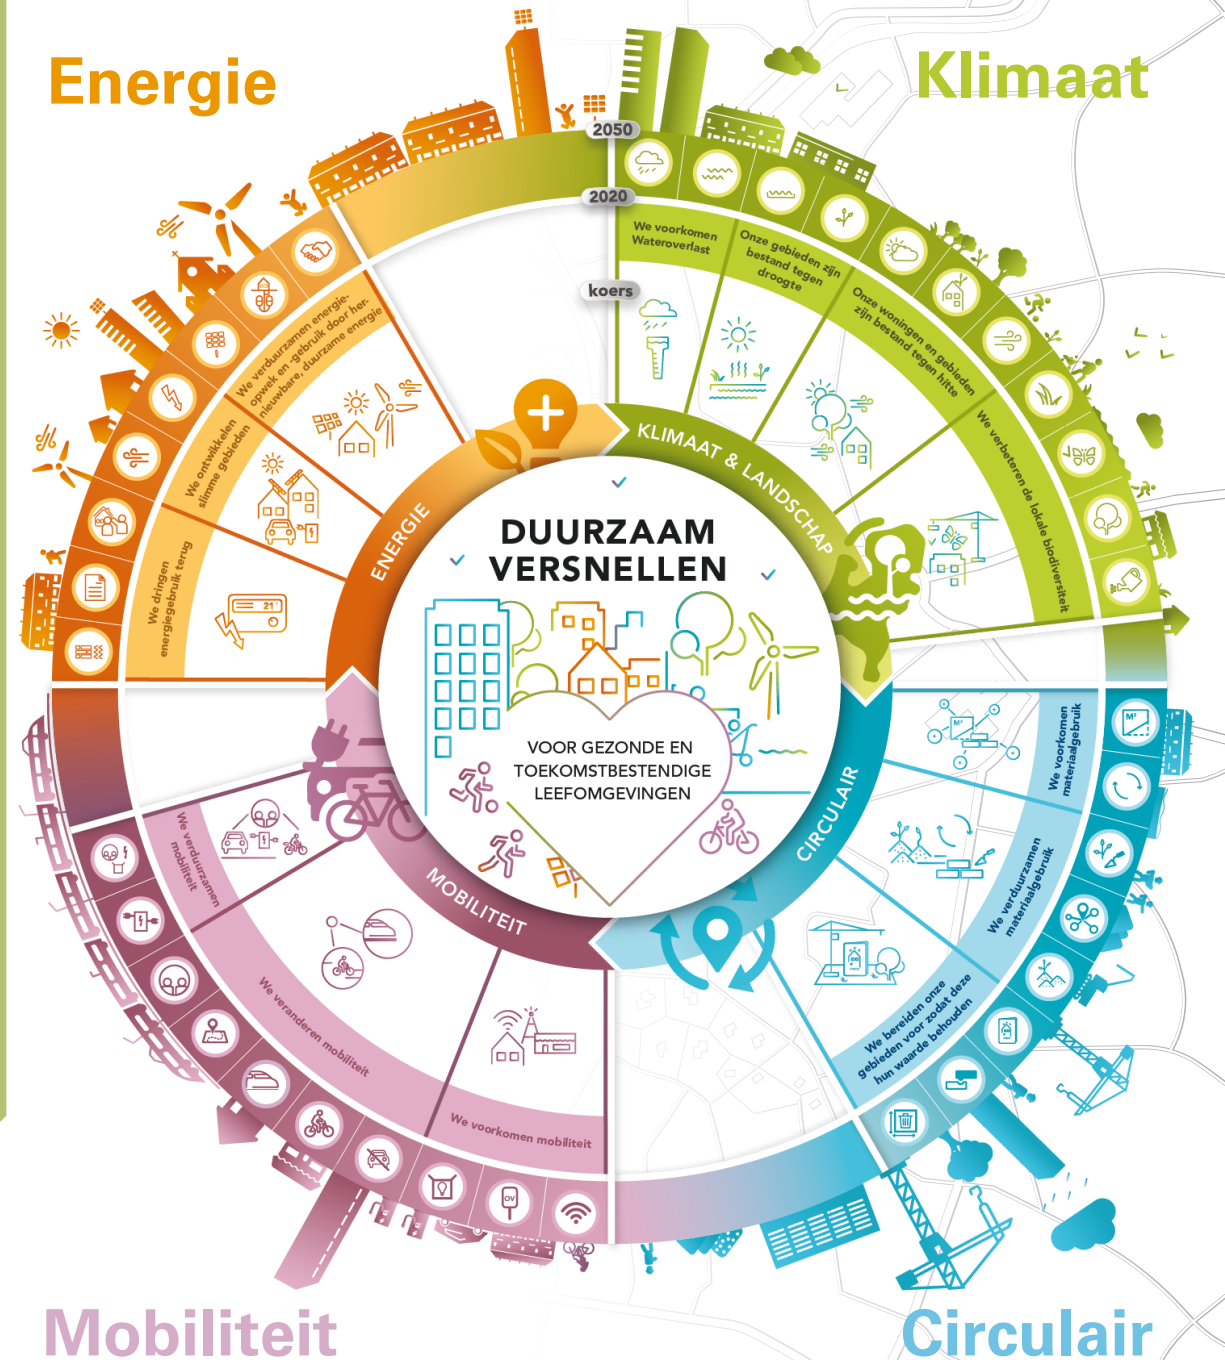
Energie

Klimaat

2050

2020

koers

We voorkomen Wateroverlast

Onze gebieden zijn bestand tegen droogte

Onze woningen en gebieden zijn bestand tegen hitte

We verbeteren de lokale biodiversiteit

We verduurzamen energie-opwek en -gebruik door hernieuwbare, duurzame energie

We ontwikkelen slimme gebieden

We dringen energiegebruik terug

ENERGIE

KLIMAAT & LANDSCHAP

DUURZAAM VERSNELLEN

VOOR GEZONDE EN TOEKOMSTBESTENDIGE LEEFOMGEVINGEN

CIRCULAIR

MOBILITEIT

We voorkomen materiaalgebruik

We verduurzamen materiaalgebruik

We bereiden onze gebieden voor zodat deze hun waarde behouden

We verduurzamen mobiliteit

We veranderen mobiliteit

We voorkomen mobiliteit

Mobiliteit

Circulair